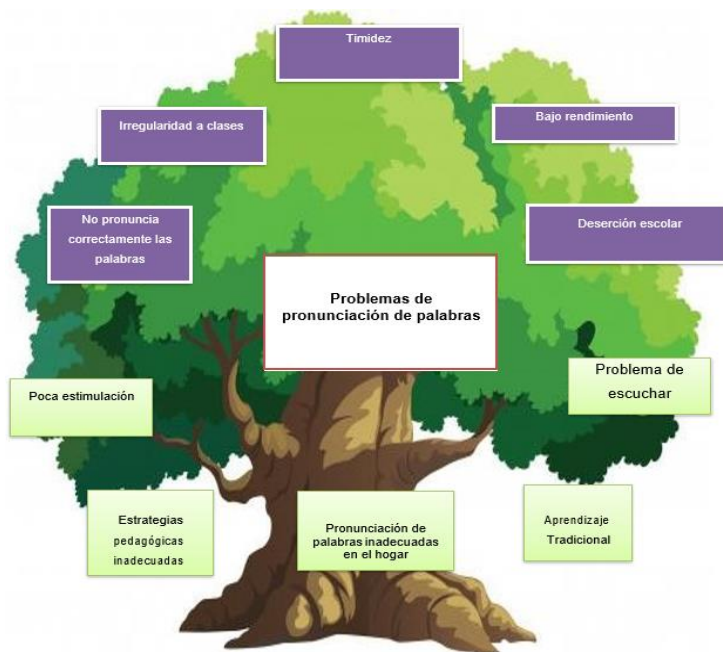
Timidez

Irregularidad a clases

Bajo rendimiento

No pronuncia correctamente las palabras

Deserción escolar

Problemas de pronunciación de palabras

Poca estimulación

Problema de escuchar

Estrategias pedagógicas inadecuadas

Pronunciación de palabras inadecuadas en el hogar

Aprendizaje Tradicional